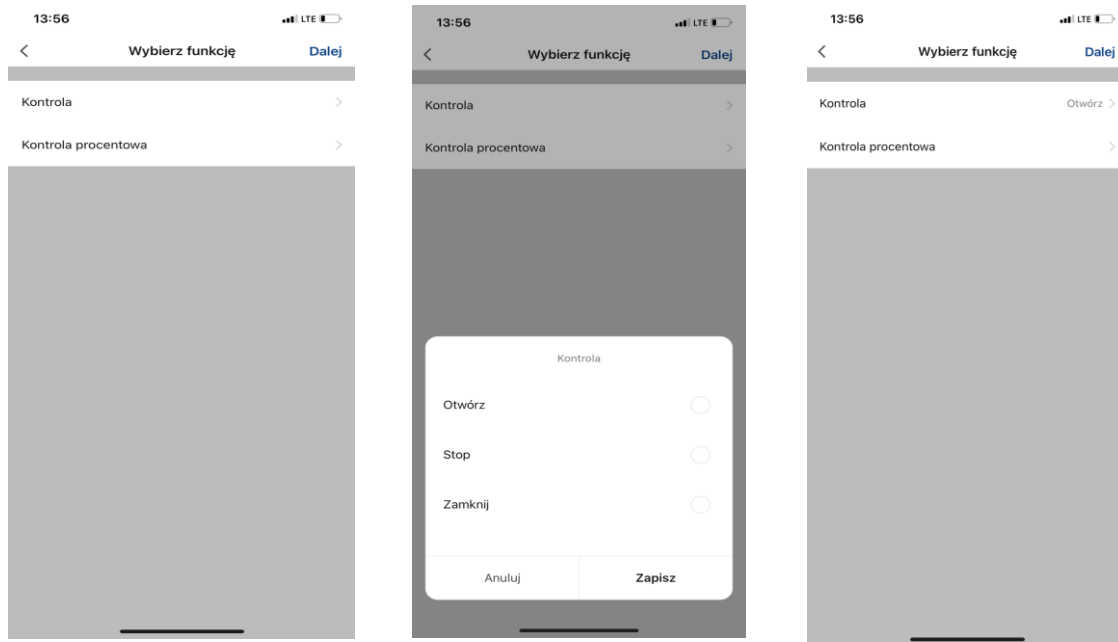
13:56
LTE
<
Wybierz funkcję
Dalej
Kontrola
>
Kontrola procentowa
>

13:56
LTE
<
Wybierz funkcję
Dalej
Kontrola
>
Kontrola procentowa
>
Kontrola
Otwórz
Stop
Zamknij
Anuluj
Zapisz

13:56
LTE
<
Wybierz funkcję
Dalej
Kontrola
Otwórz >
Kontrola procentowa
>